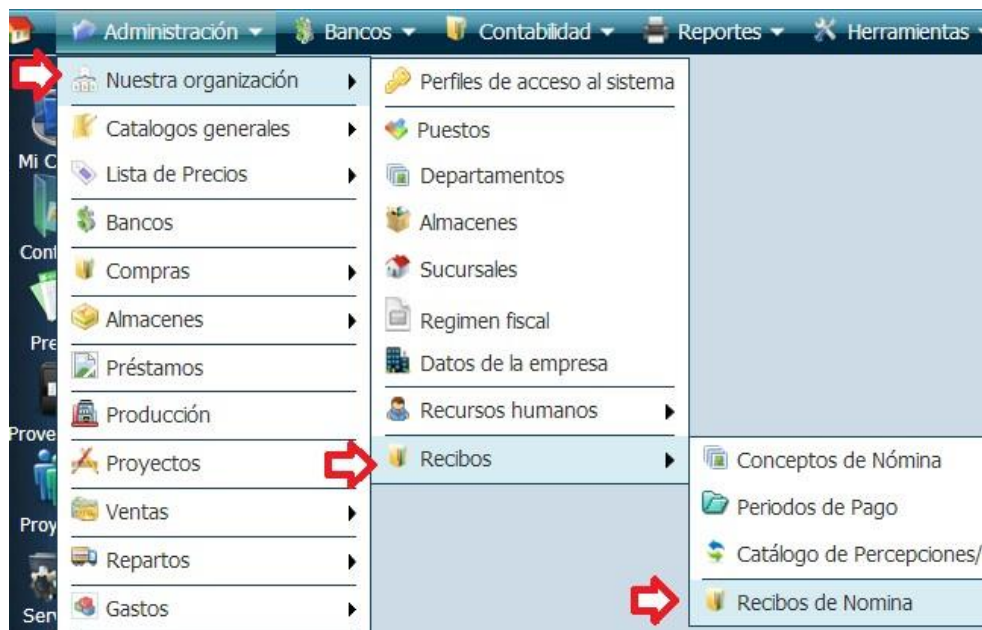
Administración ▾ Bancos ▾ Contabilidad ▾ Reportes ▾ Herramientas

Mi C
Cont
Pre
Prove
Proy
Ser

Nuestra organización
Catalogos generales
Lista de Precios
Bancos
Compras
Almacenes
Préstamos
Producción
Proyectos
Ventas
Repartos
Gastos

Perfiles de acceso al sistema
Puestos
Departamentos
Almacenes
Sucursales
Regimen fiscal
Datos de la empresa
Recursos humanos
Recibos

Conceptos de Nómina
Periodos de Pago
Catálogo de Percepciones/
Recibos de Nomina